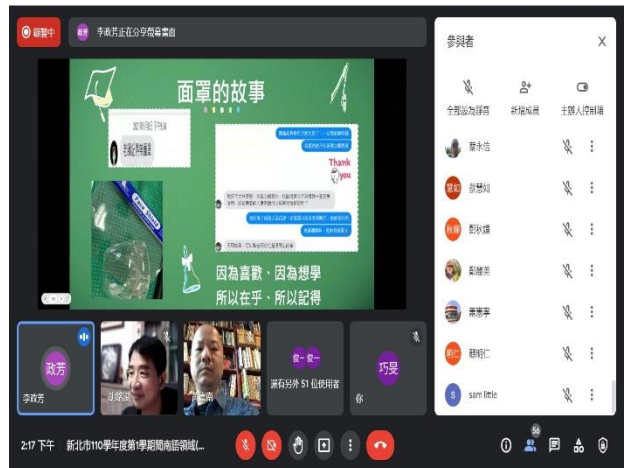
錄製中

李政芳正在分享簡報畫面

面罩的故事

Thank you

因為喜歡、因為想學
所以在乎、所以記得

參與者

全部設為靜音
新增成員
主辦人控制項

蔡永信
余慧如
劉秋雄
劉慧美
蕭惠亭
簡明仁
sam little

政芳
李政芳
還有另外 51 位使用者
巧旻
你

2:17 下午　新北市110學年度第1學期閩南語領域(...

56